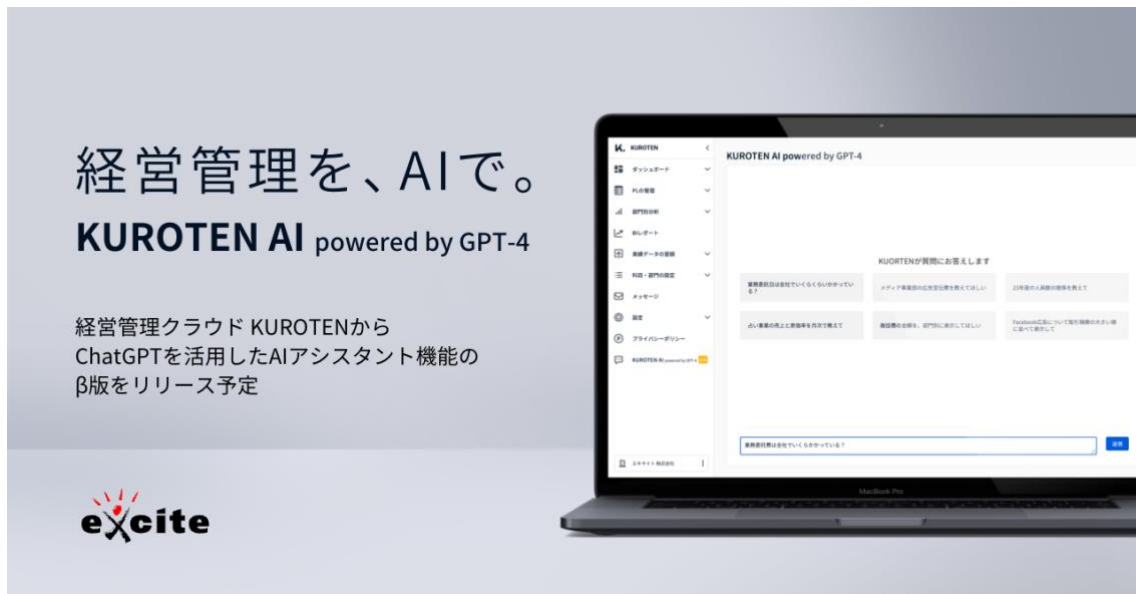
経営管理を、AIで。

KUROTEN AI powered by GPT-4

経営管理クラウド KUROTENから ChatGPTを活用したAIアシスタント機能の β版をリリース予定

excite

KUROTEN
ダッシュボード
PLの管理
部門別分析
レポート
実績データの登録
科目・部門の設定
メッセージ
設定
プライバシーポリシー
KUROTEN AI powered by GPT-4

KUROTEN AI powered by GPT-4

KUORTENが質問にお答えします

業務委託費は全社でいくらくらいかかっている？
メディア事業部の広告宣伝費を教えてほしい
23年度の人員数の推移を教えて
占い事業の売上と原価率を月次で教えて
通信費の金額を、部門別に表示してほしい
Facebook広告について昨年同期の大きい順に並べて表示して

業務委託費は全社でいくらかかっている？
送信

エキサイト株式会社

MacBook Pro